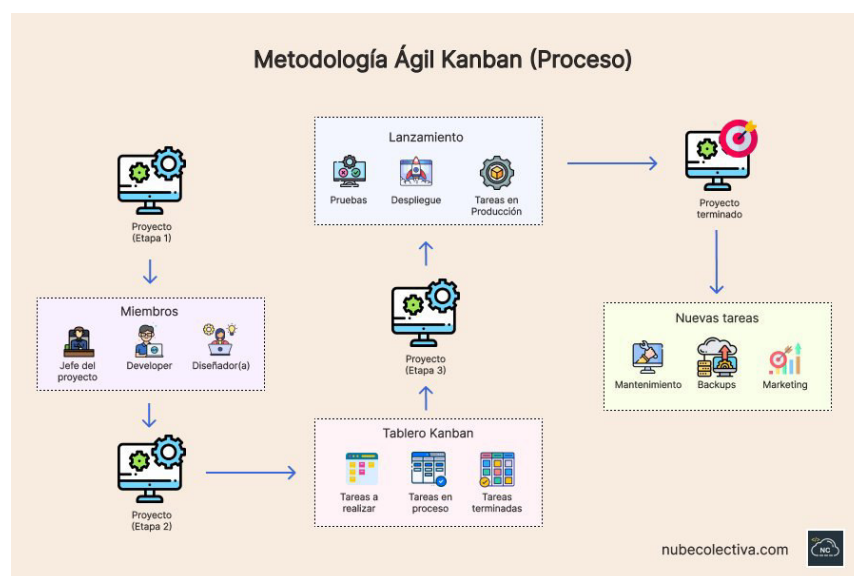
Metodología Ágil Kanban (Proceso)

Proyecto
(Etapa 1)

Miembros

Jefe del proyecto

Developer

Diseñador(a)

Proyecto
(Etapa 2)

Tablero Kanban

Tareas a realizar

Tareas en proceso

Tareas terminadas

Proyecto
(Etapa 3)

Lanzamiento

Pruebas

Despliegue

Tareas en Producción

Proyecto terminado

Nuevas tareas

Mantenimiento

Backups

Marketing

nubecolectiva.com

NC